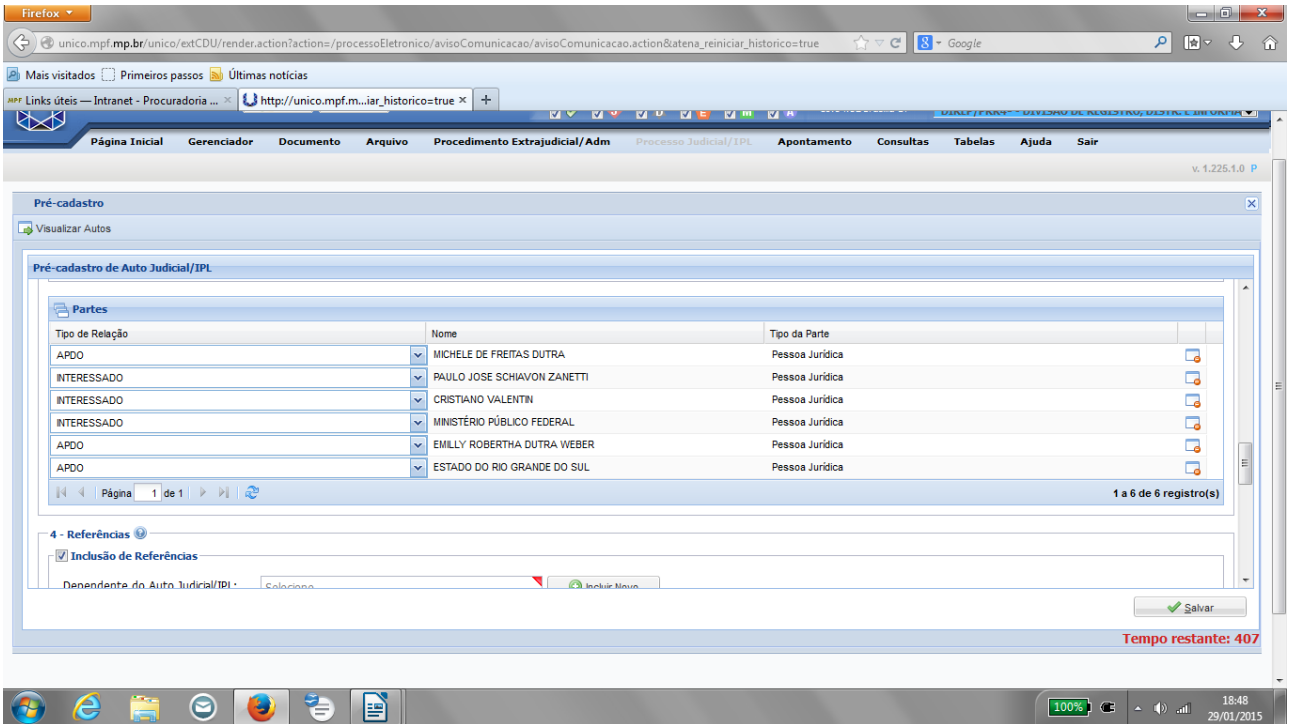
Firefox

unico.mpf.mp.br/unico/extCDU/render.action?action=/processoEletronico/avisoComunicacao/avisoComunicacao.action&atena_reiniciar_historico=true

Google

Mais visitados   Primeiros passos   Últimas notícias

Links úteis — Intranet - Procuradoria ...   http://unico.mpf.m...iar_historico=true

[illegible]

Página Inicial   Gerenciador   Documento   Arquivo   Procedimento Extrajudicial/Adm   Processo Judicial/IPL   Apontamento   Consultas   Tabelas   Ajuda   Sair

v. 1.225.1.0 P

Pré-cadastro

Visualizar Autos

Pré-cadastro de Auto Judicial/IPL

Partes

| Tipo de Relação | Nome | Tipo da Parte |
|---|---|---|
| APDO | MICHELE DE FREITAS DUTRA | Pessoa Jurídica |
| INTERESSADO | PAULO JOSE SCHIAVON ZANETTI | Pessoa Jurídica |
| INTERESSADO | CRISTIANO VALENTIN | Pessoa Jurídica |
| INTERESSADO | MINISTÉRIO PÚBLICO FEDERAL | Pessoa Jurídica |
| APDO | EMILLY ROBERTHA DUTRA WEBER | Pessoa Jurídica |
| APDO | ESTADO DO RIO GRANDE DO SUL | Pessoa Jurídica |

Página 1 de 1

1 a 6 de 6 registro(s)

4 - Referências

Inclusão de Referências

Dependente do Auto Judicial/IPL: Selecione   Incluir Novo

Salvar

Tempo restante: 407

100%

18:48
29/01/2015